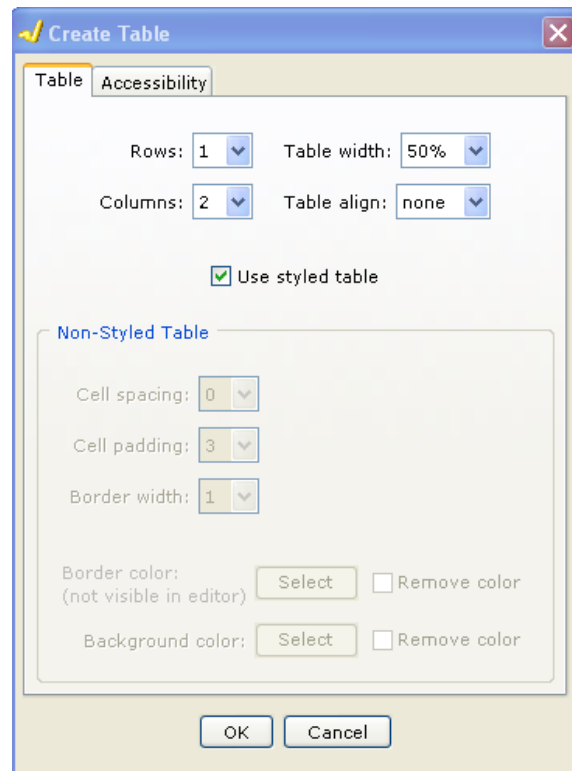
Create Table

Table Accessibility

Rows: 1 Table width: 50%

Columns: 2 Table align: none

Use styled table

Non-Styled Table

Cell spacing: 0

Cell padding: 3

Border width: 1

Border color: (not visible in editor) Select Remove color

Background color: Select Remove color

OK Cancel